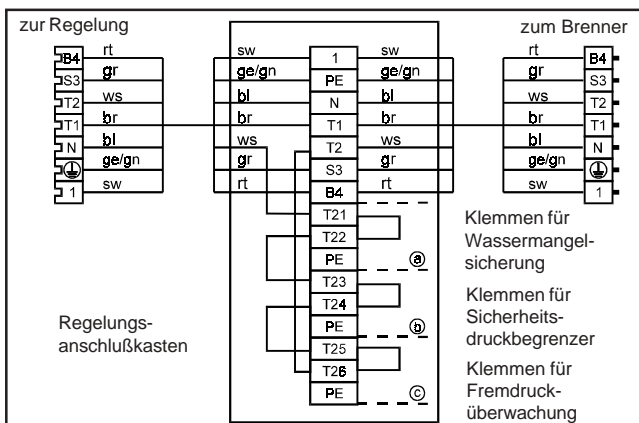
zur Regelung

zum Brenner

B4
S3
T2
T1
N
⏚
1

rt
gr
ws
br
bl
ge/gn
sw

sw
ge/gn
bl
br
ws
gr
rt

1
PE
N
T1
T2
S3
B4
T21
T22
PE
T23
T24
PE
T25
T26
PE

sw
ge/gn
bl
br
ws
gr
rt

rt
gr
ws
br
bl
ge/gn
sw

B4
S3
T2
T1
N
⏚
1

ⓐ
ⓑ
ⓒ

Klemmen für Wassermangelsicherung

Klemmen für Sicherheitsdruckbegrenzer

Klemmen für Fremddrucküberwachung

Regelungsanschlußkasten